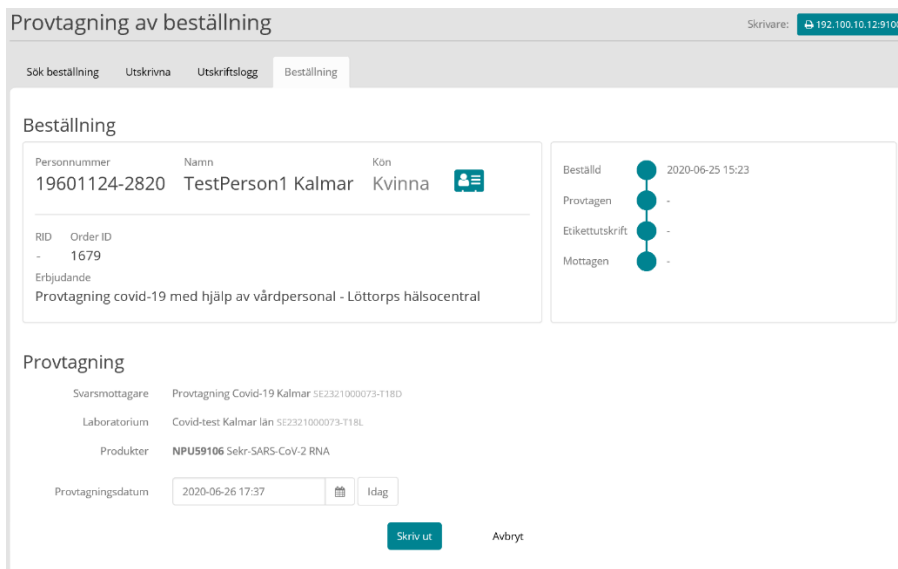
Provtagning av beställning

Skrivare: 192.100.10.12:910

Sök beställning Utskrivna Utskriftslogg Beställning

Beställning

Personnummer
19601124-2820

Namn
TestPerson1 Kalmar

Kön
Kvinna

RID
-

Order ID
1679

Erbjudande
Provtagning covid-19 med hjälp av vårdpersonal - Löttorps hälsocentral

Beställd 2020-06-25 15:23
Provtagen -
Etikettutskrift -
Mottagen -

Provtagning

Svarsmottagare Provtagning Covid-19 Kalmar SE2321000073-T18D

Laboratorium Covid-test Kalmar län SE2321000073-T18L

Produkter NPU59106 Sekr-SARS-CoV-2 RNA

Provtagningsdatum 2020-06-26 17:37 Idag

Skriv ut Avbryt